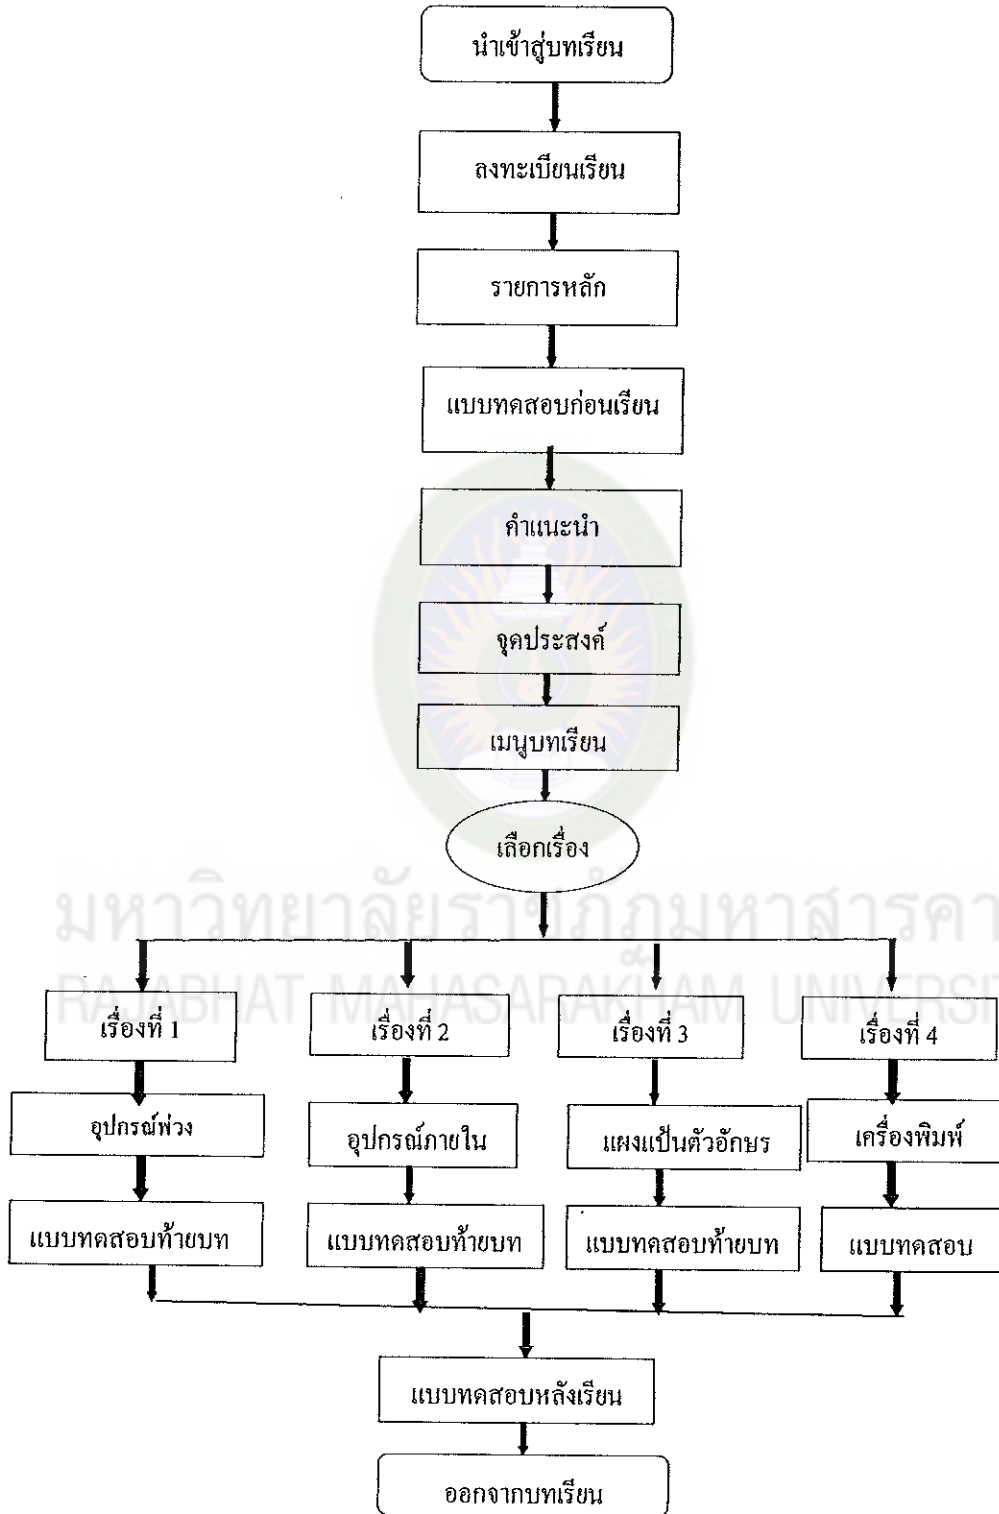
นำเข้าสู่บทเรียน

ลงทะเบียนเรียน

รายการหลัก

แบบทดสอบก่อนเรียน

คำแนะนำ

จุดประสงค์

เมนูบทเรียน

เลือกเรื่อง

มหาวิทยาลัยราชภัฏมหาสารคาม
RAJABHAT MAHASARAKHAM UNIVERSITY

เรื่องที่ 1

อุปกรณ์พ่วง

แบบทดสอบท้ายบท

เรื่องที่ 2

อุปกรณ์ภายใน

แบบทดสอบท้ายบท

เรื่องที่ 3

แผงแป้นตัวอักษร

แบบทดสอบท้ายบท

เรื่องที่ 4

เครื่องพิมพ์

แบบทดสอบ

แบบทดสอบหลังเรียน

ออกจากบทเรียน